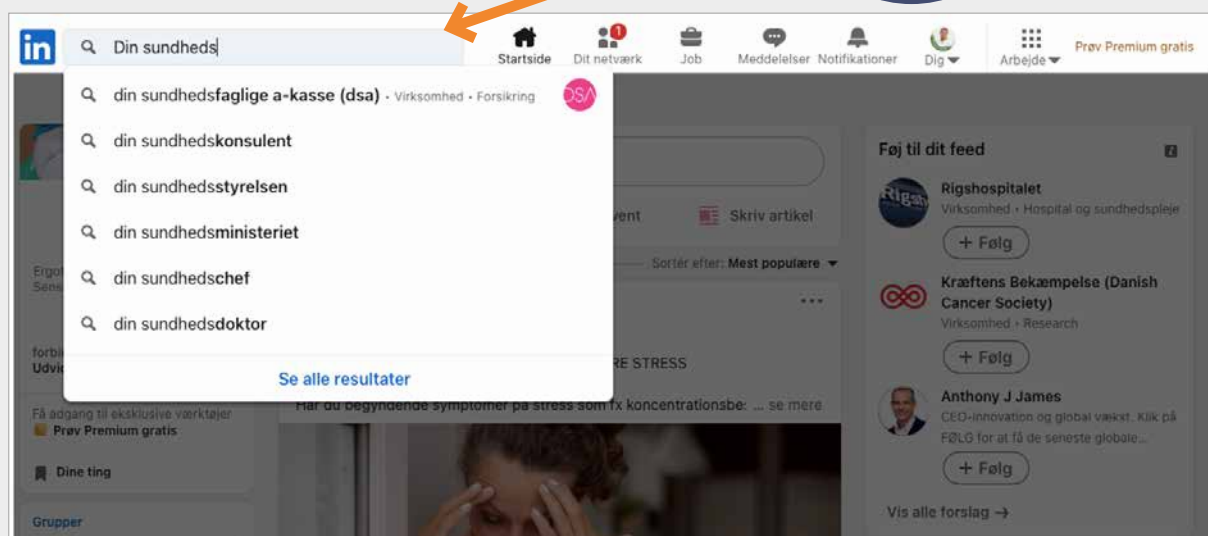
in

Din sundheds

Startside
1
Dit netværk
Job
Meddelelser
Notifikationer
Dig
Arbejde
Prøv Premium gratis

din sundhedsfaglige a-kasse (dsa) • Virksomhed • Forsikring
DSA
din sundhedskonsulent
din sundhedsstyrelsen
din sundhedsministeriet
din sundhedschef
din sundhedsdoktor
Se alle resultater

Ergo
Sens

forbi
Udvi

Få adgang til eksklusive værktøjer
Prøv Premium gratis

Dine ting

Grupper

vent
Skriv artikel
Sortér efter: Mest populære
RE STRESS
Har du begyndende symptomer på stress som fx koncentrationsbe: ... se mere

Føj til dit feed
Rigshospitalet
Virksomhed • Hospital og sundhedspleje
+ Følg
Kræftens Bekæmpelse (Danish Cancer Society)
Virksomhed • Research
+ Følg
Anthony J James
CEO-innovation og global vækst. Klik på FØLG for at få de seneste globale...
+ Følg
Vis alle forslag →